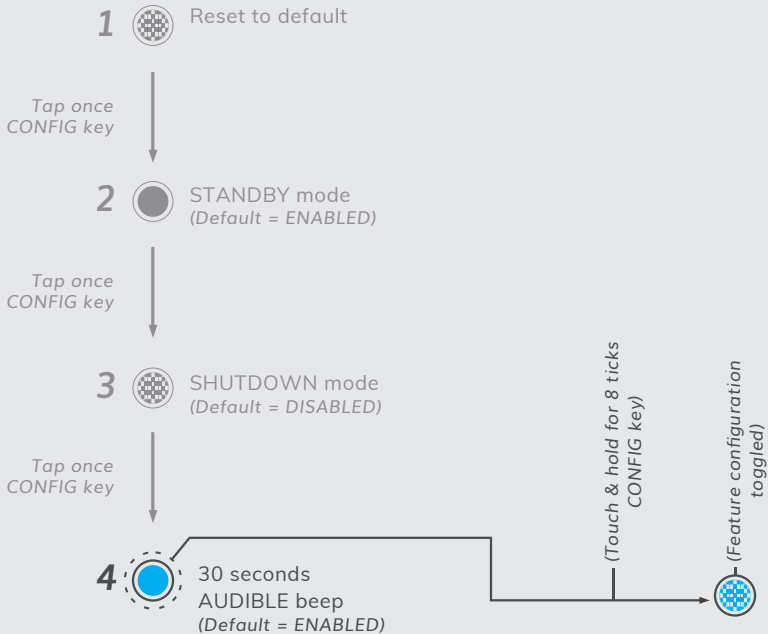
1 Reset to default

Tap once CONFIG key

2 STANDBY mode
(Default = ENABLED)

Tap once CONFIG key

3 SHUTDOWN mode
(Default = DISABLED)

Tap once CONFIG key

4 30 seconds AUDIBLE beep
(Default = ENABLED)

(Touch & hold for 8 ticks CONFIG key)

(Feature configuration toggled)